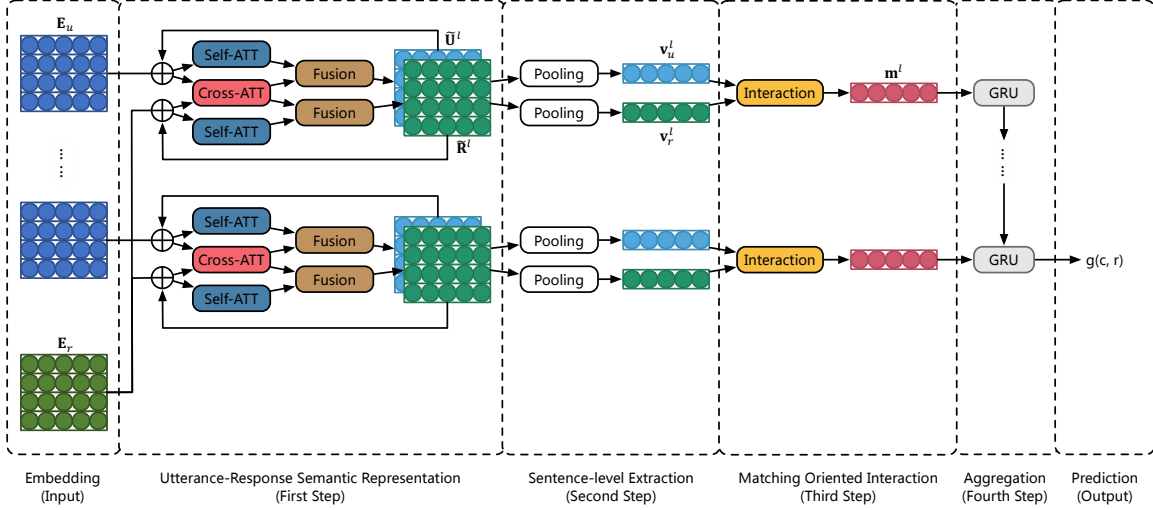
$\mathbf{E}_u$

$\mathbf{E}_r$

Self-ATT

Cross-ATT

Self-ATT

Fusion

Fusion

$\widetilde{\mathbf{U}}^l$

$\widetilde{\mathbf{R}}^l$

Self-ATT

Cross-ATT

Self-ATT

Fusion

Fusion

Pooling

Pooling

$\mathbf{v}_u^l$

$\mathbf{v}_r^l$

Pooling

Pooling

Interaction

$\mathbf{m}^l$

Interaction

GRU

GRU

g(c, r)

Embedding (Input)

Utterance-Response Semantic Representation (First Step)

Sentence-level Extraction (Second Step)

Matching Oriented Interaction (Third Step)

Aggregation (Fourth Step)

Prediction (Output)